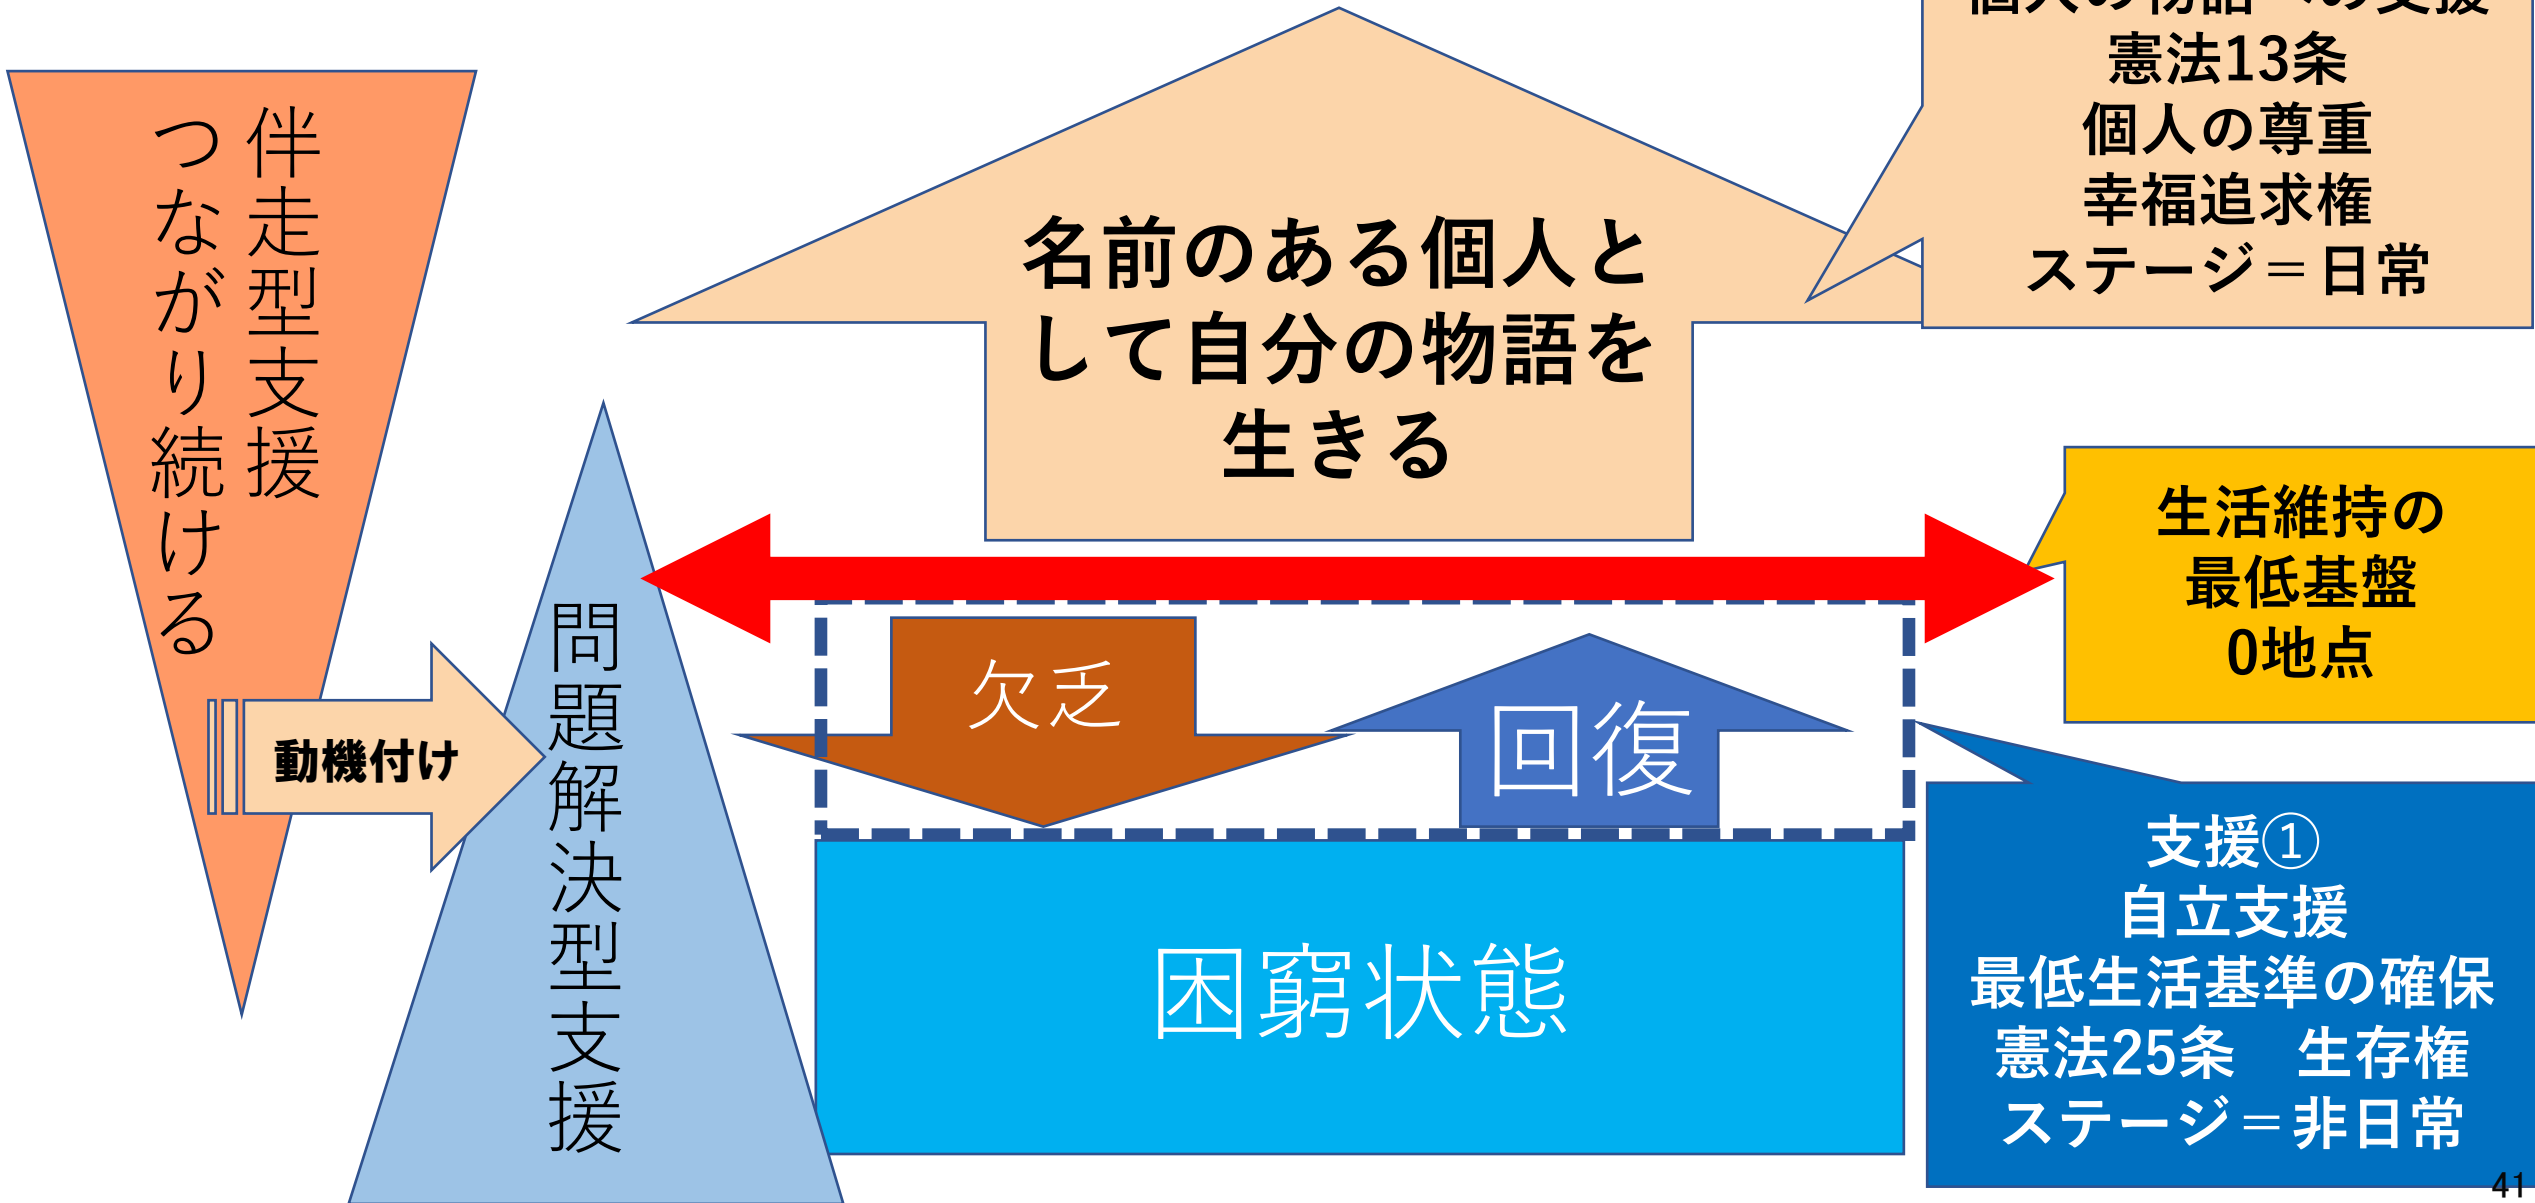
伴走型支援

つながり続ける

動機付け

問題解決型支援

名前のある個人として自分の物語を生きる

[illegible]
憲法13条
個人の尊重
幸福追求権
ステージ＝日常

生活維持の
最低基盤
0地点

欠乏

回復

困窮状態

支援①
自立支援
最低生活基準の確保
憲法25条　生存権
ステージ＝非日常

41